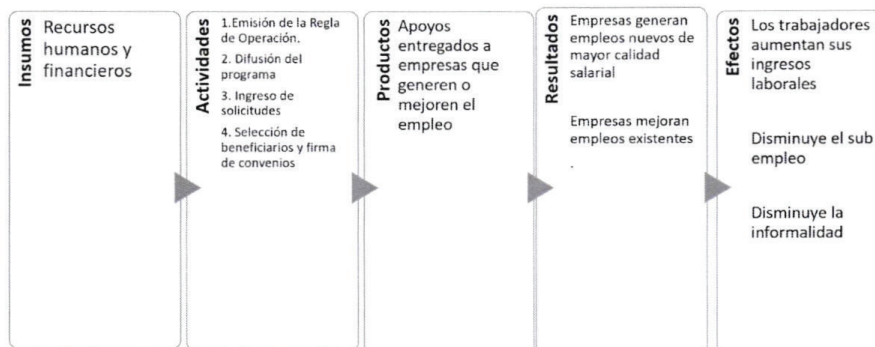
Insumos
Recursos humanos y financieros

Actividades
1.Emisión de la Regla de Operación.
2. Difusión del programa
3. Ingreso de solicitudes
4. Selección de beneficiarios y firma de convenios

Productos
Apoyos entregados a empresas que generen o mejoren el empleo

Resultados
Empresas generan empleos nuevos de mayor calidad salarial

Empresas mejoran empleos existentes

.

Efectos
Los trabajadores aumentan sus ingresos laborales

Disminuye el sub empleo

Disminuye la informalidad